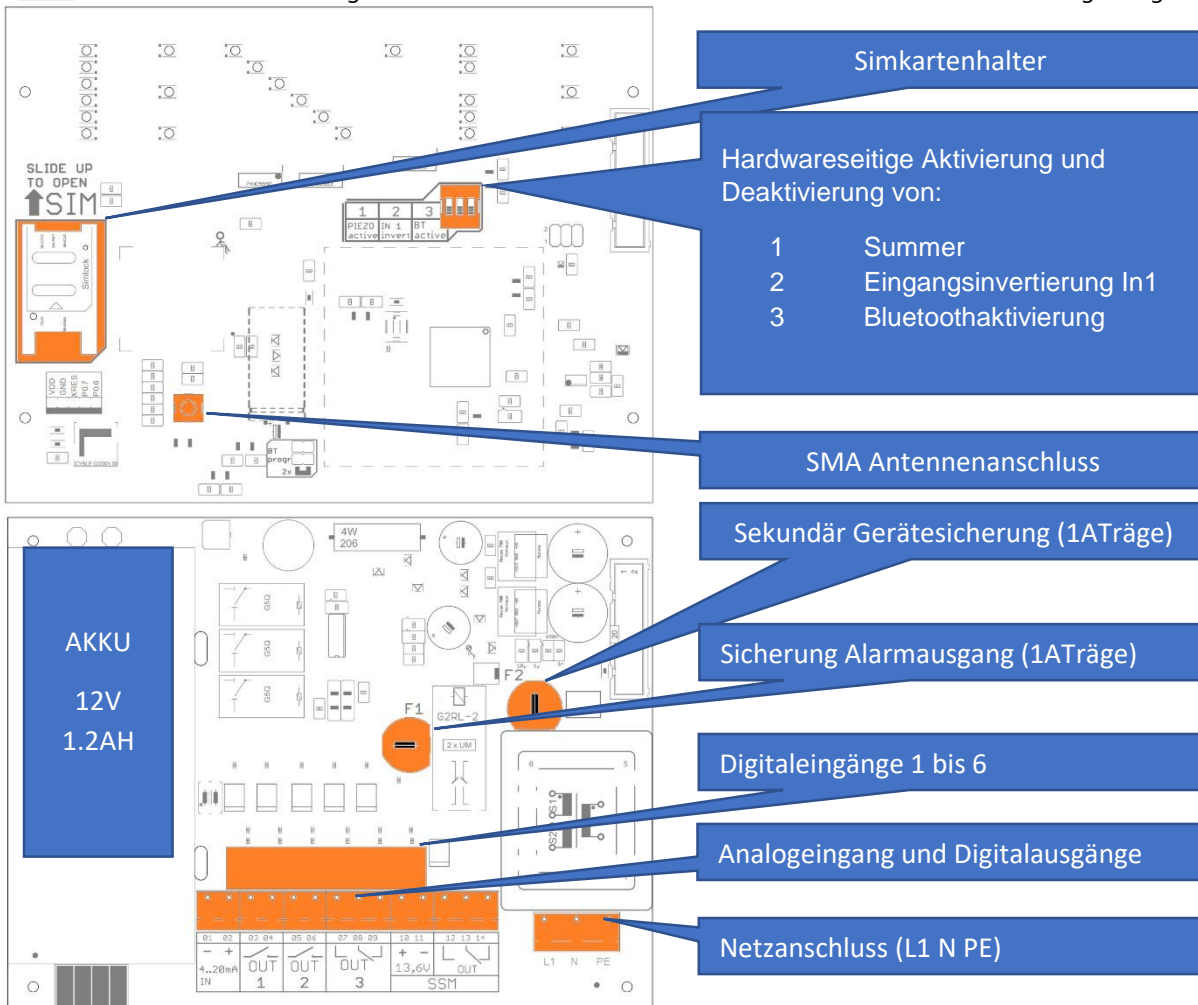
Simkartenhalter

SLIDE UP TO OPEN SIM

| 1 | 2 | 3 |
|---|---|---|
| PIEZO active | IN 1 invert | BT active |

Hardwareseitige Aktivierung und Deaktivierung von:

1 Summer
2 Eingangsinvertierung In1
3 Bluetoothaktivierung

VDD GND XRES P0.7 P0.8

BT progr 2x

SMA Antennenanschluss

4W 206

Sekundär Gerätesicherung (1ATräge)

AKKU

12V
1.2AH

Sicherung Alarmausgang (1ATräge)

F1

F2

G2RL-2

2 x UM

Digitaleingänge 1 bis 6

S1

S2

Analogeingang und Digitalausgänge

| 01 02 | 03 04 | 05 06 | 07 08 09 | 10 11 | 12 13 14 |
|---|---|---|---|---|---|
| − + 4..20mA IN | OUT 1 | OUT 2 | OUT 3 | + − 13,6V | OUT |
| | | | | SSM | |

L1 N PE

Netzanschluss (L1 N PE)